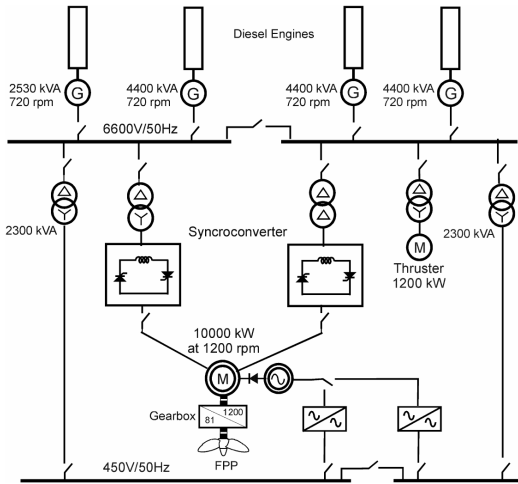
Diesel Engines

2530 kVA
720 rpm
G

4400 kVA
720 rpm
G

4400 kVA
720 rpm
G

4400 kVA
720 rpm
G

6600V/50Hz

2300 kVA

Syncroconverter

M
Thruster
1200 kW

2300 kVA

10000 kW
at 1200 rpm

M

Gearbox
1200
81

FPP

450V/50Hz